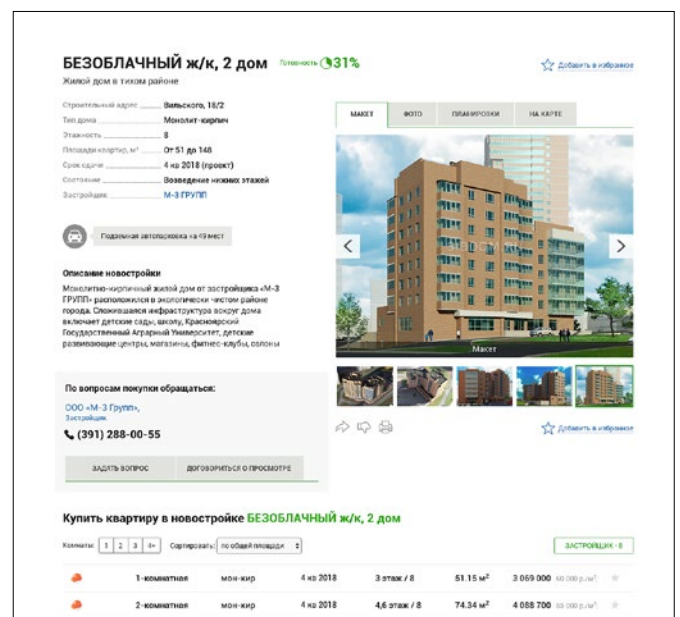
БЕЗОБЛАЧНЫЙ ж/к, 2 дом Готовность 31%

Добавить в избранное

Жилой дом в тихом районе

Строительный адрес Вальского, 18/2
Тип дома Монолит-кирпич
Этажность 8
Площади квартир, м² От 51 до 148
Срок сдачи 4 кв 2018 (проект)
Состояние Возведение нижних этажей
Застройщик М-3 ГРУПП

Подземная автопарковка на 49 мест

МАКЕТ ФОТО ПЛАНИРОВКИ НА КАРТЕ

Макет

Описание новостройки

Монолитно-кирпичный жилой дом от застройщика «М-3 ГРУПП» расположился в экологически чистом районе города. Сложившаяся инфраструктура вокруг дома включает детские сады, школу, Красноярский Государственный Аграрный Университет, детские развивающие центры, магазины, фитнес-клубы, салоны

По вопросам покупки обращаться:

ООО «М-3 Групп», Застройщик

(391) 288-00-55

ЗАДАТЬ ВОПРОС ДОГОВОРИТЬСЯ О ПРОСМОТРЕ

Добавить в избранное

Купить квартиру в новостройке БЕЗОБЛАЧНЫЙ ж/к, 2 дом

Комнаты: 1 2 3 4+ Сортировать: по общей площади

ЗАСТРОЙЩИК - 8

| | 1-комнатная | мон-кир | 4 кв 2018 | 3 этаж / 8 | 51.15 м² | 3 069 000 | 60 000 р./м² |
|---|---|---|---|---|---|---|---|
| | 2-комнатная | мон-кир | 4 кв 2018 | 4,6 этаж / 8 | 74.34 м² | 4 088 700 | 55 000 р./м² |